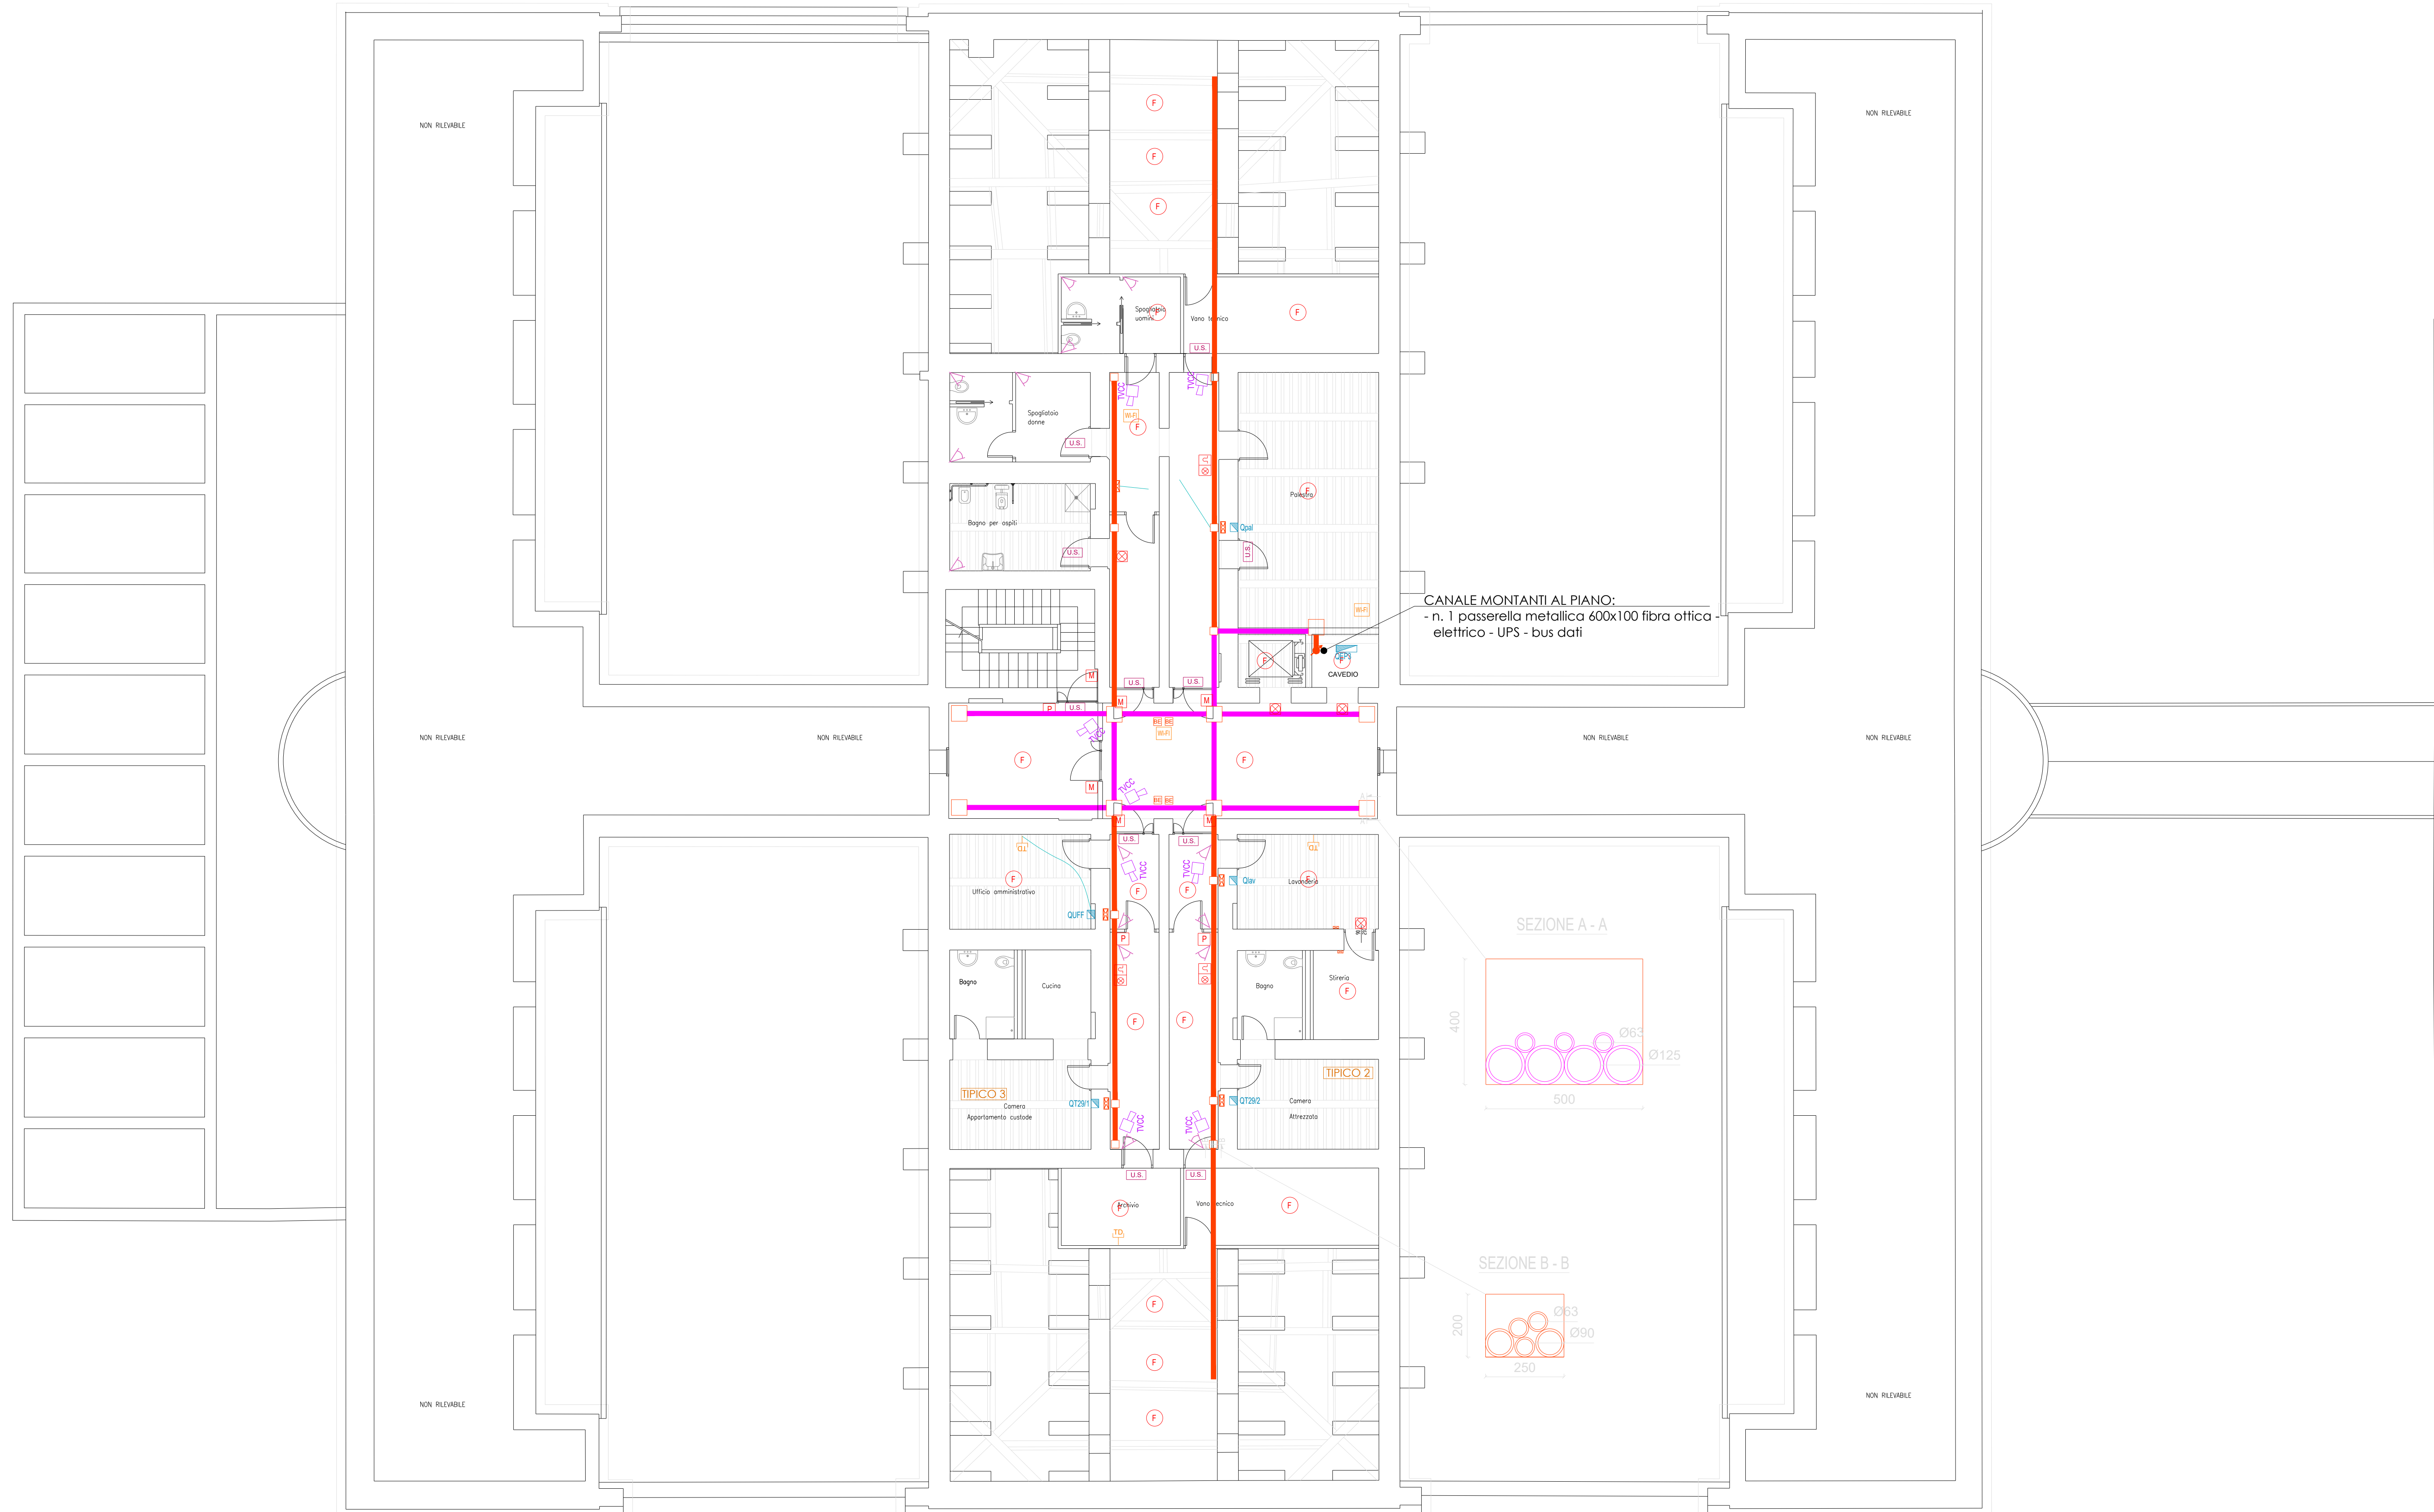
NON RILEVABILE

NON RILEVABILE

F

F

F

Spogliatoio uomini

Vano tecnico

F

U.S.

TVCC

TVCC

Wi-Fi

F

Spogliatoio donne

U.S.

Palestra

Qpal

Bagno per ospiti

U.S.

U.S.

Wi-Fi

CANALE MONTANTI AL PIANO:
- n. 1 passerella metallica 600x100 fibra ottica - elettrico - UPS - bus dati

CAVEDIO

U.S.

U.S.

M

M

P

U.S.

NON RILEVABILE

NON RILEVABILE

NON RILEVABILE

NON RILEVABILE

F

F

M

TVCC

M

U.S.

U.S.

TVCC

TVCC

Ufficio amministrativo

F

F

F

Qlav

Lavanderia

QUFF

SEZIONE A - A

P

P

Bagno

Cucina

Bagno

Stireria

F

400

Ø63

Ø125

F

F

500

TIPICO 2

TIPICO 3

Camera Appartamento custode

QT29/1

QT29/2

Camera Attrezzata

TVCC

TVCC

U.S.

U.S.

Archivio

Vano tecnico

F

TD

SEZIONE B - B

F

200

Ø63

Ø90

F

250

F

NON RILEVABILE

NON RILEVABILE